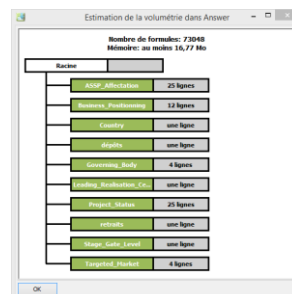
Estimation de la volumétrie dans Answer

Nombre de formules: 73048
Mémoire: au moins 16,77 Mo

Racine

ASSP_Affectation 25 lignes
Business_Positionning 12 lignes
Country une ligne
dépôts une ligne
Governing_Body 4 lignes
Leading_Realisation_Ce... une ligne
Project_Status 25 lignes
retraits une ligne
Stage_Gate_Level une ligne
Targeted_Market 4 lignes

OK